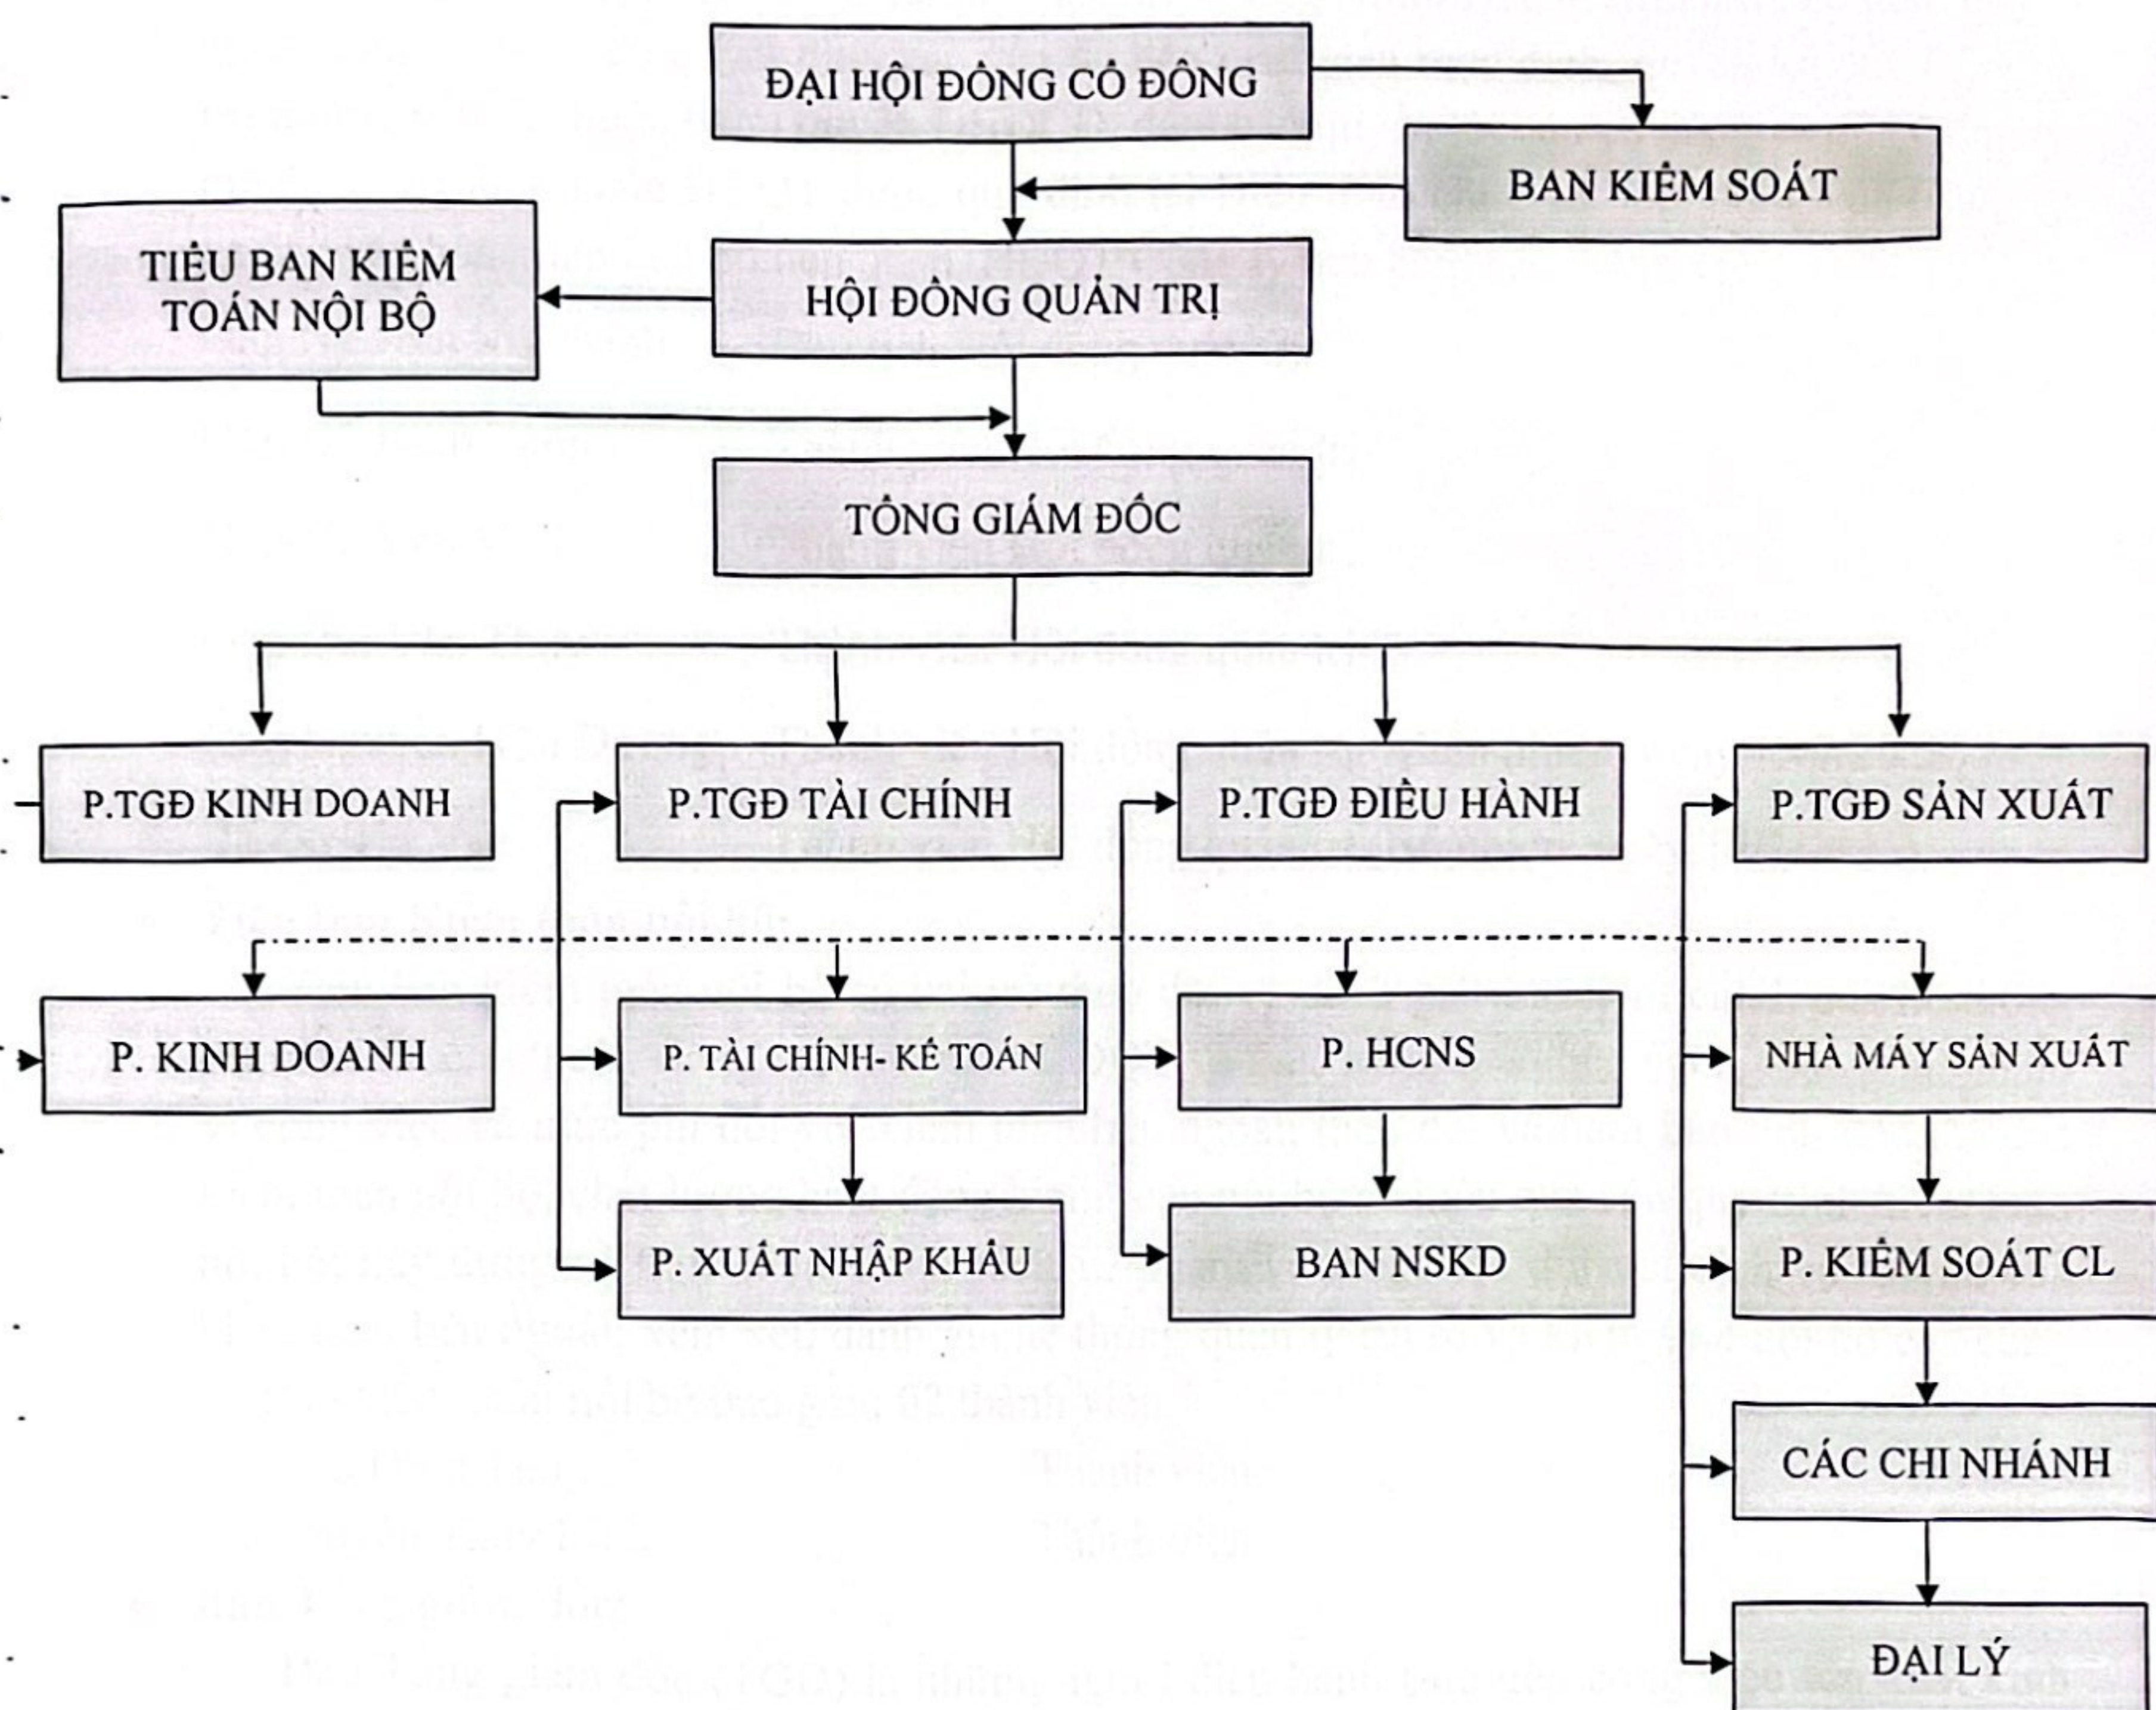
ĐẠI HỘI ĐÔNG CỔ ĐÔNG

BAN KIỂM SOÁT

TIỂU BAN KIỂM TOÁN NỘI BỘ

HỘI ĐỒNG QUẢN TRỊ

TỔNG GIÁM ĐỐC

P.TGĐ KINH DOANH

P.TGĐ TÀI CHÍNH

P.TGĐ ĐIỀU HÀNH

P.TGĐ SẢN XUẤT

P. KINH DOANH

P. TÀI CHÍNH- KẾ TOÁN

P. HCNS

NHÀ MÁY SẢN XUẤT

P. XUẤT NHẬP KHẨU

BAN NSKD

P. KIỂM SOÁT CL

CÁC CHI NHÁNH

ĐẠI LÝ